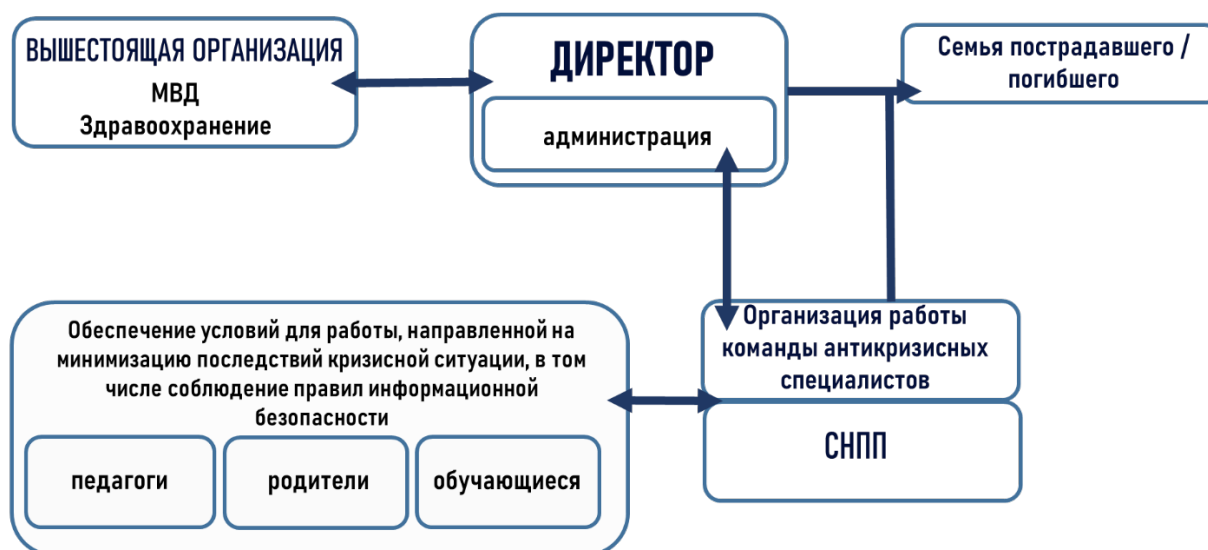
ВЫШЕСТОЯЩАЯ ОРГАНИЗАЦИЯ
МВД
Здравоохранение

ДИРЕКТОР

администрация

Семья пострадавшего / погибшего

Обеспечение условий для работы, направленной на минимизацию последствий кризисной ситуации, в том числе соблюдение правил информационной безопасности

педагоги

родители

обучающиеся

Организация работы команды антикризисных специалистов

СНПП